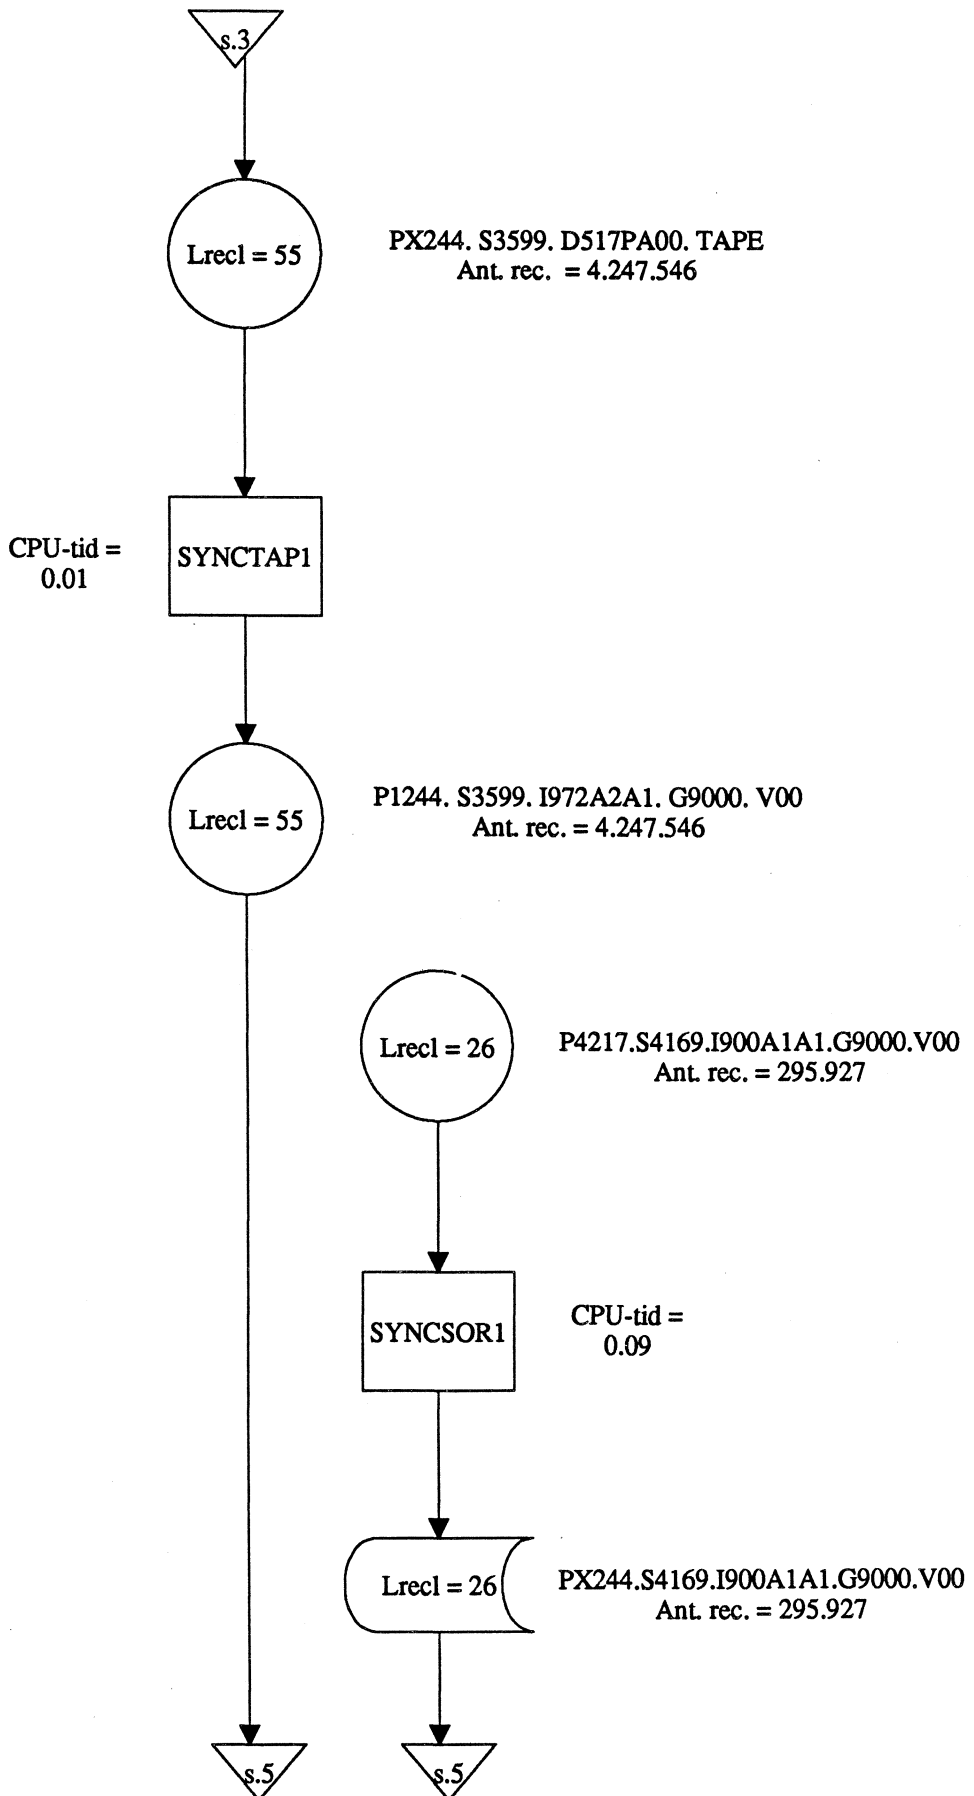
s.3

Lrecl = 55

PX244. S3599. D517PA00. TAPE
Ant. rec. = 4.247.546

CPU-tid = 0.01

SYNCTAP1

Lrecl = 55

P1244. S3599. I972A2A1. G9000. V00
Ant. rec. = 4.247.546

Lrecl = 26

P4217.S4169.I900A1A1.G9000.V00
Ant. rec. = 295.927

SYNCSOR1

CPU-tid = 0.09

Lrecl = 26

PX244.S4169.I900A1A1.G9000.V00
Ant. rec. = 295.927

s.5

s.5